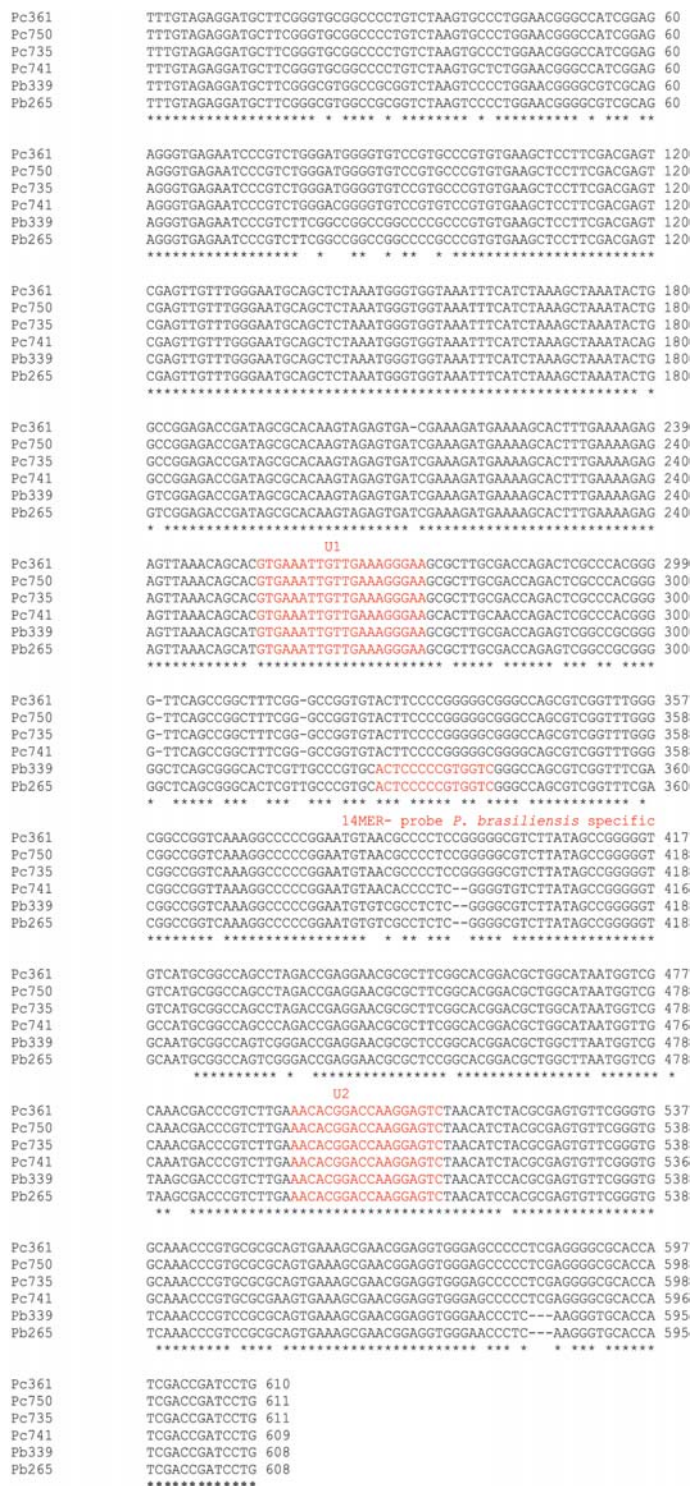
Pc361 TTTGTAGAGGATGCTTCGGGTGCGGCCCCTGTCTAAGTGCCCTGGAACGGGCCATCGGAG 60
Pc750 TTTGTAGAGGATGCTTCGGGTGCGGCCCCTGTCTAAGTGCCCTGGAACGGGCCATCGGAG 60
Pc735 TTTGTAGAGGATGCTTCGGGTGCGGCCCCTGTCTAAGTGCCCTGGAACGGGCCATCGGAG 60
Pc741 TTTGTAGAGGATGCTTCGGGTGCGGCCCCTGTCTAAGTGCTCTGGAACGGGCCATCGGAG 60
Pb339 TTTGTAGAGGATGCTTCGGGCGTGGCCGCGGTCTAAGTCCCCTGGAACGGGGCGTCGCAG 60
Pb265 TTTGTAGAGGATGCTTCGGGCGTGGCCGCGGTCTAAGTCCCCTGGAACGGGGCGTCGCAG 60
******************** **** * ******** * ********** * *** **

Pc361 AGGGTGAGAATCCCGTCTGGGATGGGGTGTCCGTGCCCGTGTGAAGCTCCTTCGACGAGT 120
Pc750 AGGGTGAGAATCCCGTCTGGGATGGGGTGTCCGTGCCCGTGTGAAGCTCCTTCGACGAGT 120
Pc735 AGGGTGAGAATCCCGTCTGGGATGGGGTGTCCGTGCCCGTGTGAAGCTCCTTCGACGAGT 120
Pc741 AGGGTGAGAATCCCGTCTGGGACGGGGTGTCCGTGTCCGTGTGAAGCTCCTTCGACGAGT 120
Pb339 AGGGTGAGAATCCCGTCTTCGGCCGGCCGGCCCCGCCCGTGTGAAGCTCCTTCGACGAGT 120
Pb265 AGGGTGAGAATCCCGTCTTCGGCCGGCCGGCCCCGCCCGTGTGAAGCTCCTTCGACGAGT 120
****************** * ** ** ***************************

Pc361 CGAGTTGTTTGGGAATGCAGCTCTAAATGGGTGGTAAATTTCATCTAAAGCTAAATACTG 180
Pc750 CGAGTTGTTTGGGAATGCAGCTCTAAATGGGTGGTAAATTTCATCTAAAGCTAAATACTG 180
Pc735 CGAGTTGTTTGGGAATGCAGCTCTAAATGGGTGGTAAATTTCATCTAAAGCTAAATACTG 180
Pc741 CGAGTTGTTTGGGAATGCAGCTCTAAATGGGTGGTAAATTTCATCTAAAGCTAAATACAG 180
Pb339 CGAGTTGTTTGGGAATGCAGCTCTAAATGGGTGGTAAATTTCATCTAAAGCTAAATACTG 180
Pb265 CGAGTTGTTTGGGAATGCAGCTCTAAATGGGTGGTAAATTTCATCTAAAGCTAAATACTG 180
*********************************************************

Pc361 GCCGGAGACCGATAGCGCACAAGTAGAGTGA-CGAAAGATGAAAAGCACTTTGAAAAGAG 239
Pc750 GCCGGAGACCGATAGCGCACAAGTAGAGTGATCGAAAGATGAAAAGCACTTTGAAAAGAG 240
Pc735 GCCGGAGACCGATAGCGCACAAGTAGAGTGATCGAAAGATGAAAAGCACTTTGAAAAGAG 240
Pc741 GCCGGAGACCGATAGCGCACAAGTAGAGTGATCGAAAGATGAAAAGCACTTTGAAAAGAG 240
Pb339 GTCGGAGACCGATAGCGCACAAGTAGAGTGATCGAAAGATGAAAAGCACTTTGAAAAGAG 240
Pb265 GTCGGAGACCGATAGCGCACAAGTAGAGTGATCGAAAGATGAAAAGCACTTTGAAAAGAG 240
* ***************************** ****************************

U1
Pc361 AGTTAAACAGCACGTGAAATTGTTGAAAGGGAAGCGCTTGCGACCAGACTCGCCCACGGG 299
Pc750 AGTTAAACAGCACGTGAAATTGTTGAAAGGGAAGCGCTTGCGACCAGACTCGCCCACGGG 300
Pc735 AGTTAAACAGCACGTGAAATTGTTGAAAGGGAAGCGCTTGCGACCAGACTCGCCCACGGG 300
Pc741 AGTTAAACAGCACGTGAAATTGTTGAAAGGGAAGCACTTGCAACCAGACTCGCCCACGGG 300
Pb339 AGTTAAACAGCATGTGAAATTGTTGAAAGGGAAGCGCTTGCGACCAGAGTCGGCCGCGGG 300
Pb265 AGTTAAACAGCATGTGAAATTGTTGAAAGGGAAGCGCTTGCGACCAGAGTCGGCCGCGGG 300
************ ********************** ***** ****** *** ** ****

Pc361 G-TTCAGCCGGCTTTCGG-GCCGGTGTACTTCCCCGGGGGCGGGCCAGCGTCGGTTTGGG 357
Pc750 G-TTCAGCCGGCTTTCGG-GCCGGTGTACTTCCCCGGGGGCGGGCCAGCGTCGGTTTGGG 358
Pc735 G-TTCAGCCGGCTTTCGG-GCCGGTGTACTTCCCCGGGGGCGGGCCAGCGTCGGTTTGGG 358
Pc741 G-TTCAGCCGGCTTTCGG-GCCGGTGTACTTCCCCGGGGGCGGGCAGCGTCGGTTTGGG 358
Pb339 GGCTCAGCGGGCACTCGTTGCCCGTGCACTCCCCCGTGGTCGGGCCAGCGTCGGTTTCGA 360
Pb265 GGCTCAGCGGGCACTCGTTGCCCGTGCACTCCCCCGTGGTCGGGCCAGCGTCGGTTTCGA 360
* ***** *** *** *** *** *** ***** ** *********** *

14MER- probe P. brasiliensis specific
Pc361 CGGCCGGTCAAAGGCCCCCGGAATGTAACGCCCCTCCGGGGGCGTCTTATAGCCGGGGGT 417
Pc750 CGGCCGGTCAAAGGCCCCCGGAATGTAACGCCCCTCCGGGGGCGTCTTATAGCCGGGGGT 418
Pc735 CGGCCGGTCAAAGGCCCCCGGAATGTAACGCCCCTCCGGGGGCGTCTTATAGCCGGGGGT 418
Pc741 CGGCCGGTTAAAGGCCCCCGGAATGTAACACCCCTC--GGGGTGTCTTATAGCCGGGGGT 416
Pb339 CGGCCGGTCAAAGGCCCCCGGAATGTGTCGCCTCTC--GGGGCGTCTTATAGCCGGGGGT 418
Pb265 CGGCCGGTCAAAGGCCCCCGGAATGTGTCGCCTCTC--GGGGCGTCTTATAGCCGGGGGT 418
******** ***************** * ** *** **** ****************

Pc361 GTCATGCGGCCAGCCTAGACCGAGGAACGCGCTTCGGCACGGACGCTGGCATAATGGTCG 477
Pc750 GTCATGCGGCCAGCCTAGACCGAGGAACGCGCTTCGGCACGGACGCTGGCATAATGGTCG 478
Pc735 GTCATGCGGCCAGCCTAGACCGAGGAACGCGCTTCGGCACGGACGCTGGCATAATGGTCG 478
Pc741 GCCATGCGGCCAGCCCAGACCGAGGAACGCGCTTCGGCACGGACGCTGGCATAATGGTTG 476
Pb339 GCAATGCGGCCAGTCGGGACCGAGGAACGCGCTCGGCACGGACGCTGGCTTAATGGTCG 478
Pb265 GCAATGCGGCCAGTCGGGACCGAGGAACGCGCTCGGCACGGACGCTGGCTTAATGGTCG 478
********** * **************** ***************** ******* *

U2
Pc361 CAAACGACCCGTCTTGAAACACGGACCAAGGAGTCTAACATCTACGCGAGTGTTCGGGTG 537
Pc750 CAAACGACCCGTCTTGAAACACGGACCAAGGAGTCTAACATCTACGCGAGTGTTCGGGTG 538
Pc735 CAAACGACCCGTCTTGAAACACGGACCAAGGAGTCTAACATCTACGCGAGTGTTCGGGTG 538
Pc741 CAAATGACCCGTCTTGAAACACGGACCAAGGAGTCTAACATCTACGCGAGTGTTCGGGTG 536
Pb339 TAAGCGACCCGTCTTGAAACACGGACCAAGGAGTCTAACATCCACGCGAGTGTTCGGGTG 538
Pb265 TAAGCGACCCGTCTTGAAACACGGACCAAGGAGTCTAACATCCACGCGAGTGTTCGGGTG 538
** ************************************* ****************

Pc361 GCAAACCCGTGCGCGCAGTGAAAGCGAACGGAGGTGGGAGCCCCCTCGAGGGGCGCACCA 597
Pc750 GCAAACCCGTGCGCGCAGTGAAAGCGAACGGAGGTGGGAGCCCCCTCGAGGGGCGCACCA 598
Pc735 GCAAACCCGTGCGCGCAGTGAAAGCGAACGGAGGTGGGAGCCCCCTCGAGGGGCGCACCA 598
Pc741 GCAAACCCGTGCGCGAAGTGAAAGCGAACGGAGGTGGGAGCCCCCTCGAGGGGCGCACCA 596
Pb339 TCAAACCCGTCCGCGCAGTGAAAGCGAACGGAGGTGGGAACCCTC---AAGGGTGCACCA 595
Pb265 TCAAACCCGTCCGCGCAGTGAAAGCGAACGGAGGTGGGAACCCTC---AAGGGTGCACCA 595
********* **** *********************** *** * * *** ******

Pc361 TCGACCGATCCTG 610
Pc750 TCGACCGATCCTG 611
Pc735 TCGACCGATCCTG 611
Pc741 TCGACCGATCCTG 609
Pb339 TCGACCGATCCTG 608
Pb265 TCGACCGATCCTG 608
*************